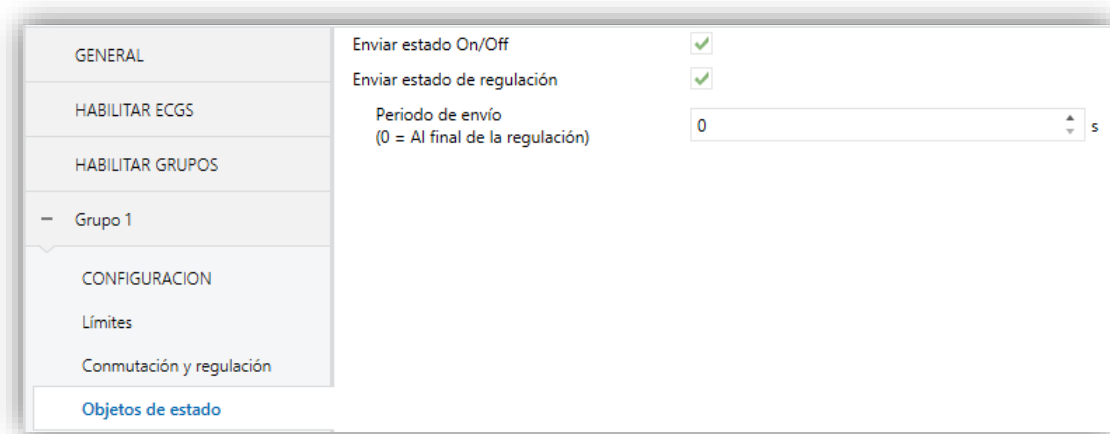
GENERAL

HABILITAR ECGS

HABILITAR GRUPOS

− Grupo 1

CONFIGURACION

Límites

Conmutación y regulación

Objetos de estado

Enviar estado On/Off

Enviar estado de regulación

Periodo de envío
(0 = Al final de la regulación)

0

s